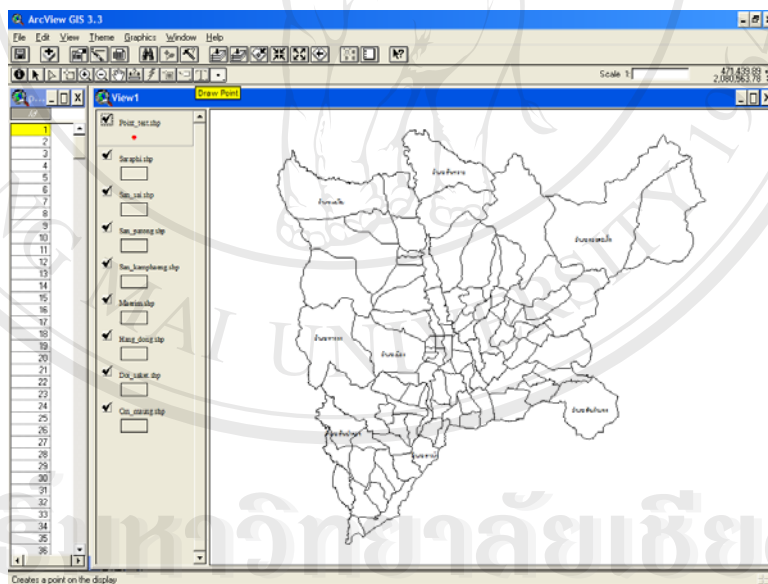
ArcView GIS 3.3

File Edit View Theme Graphics Window Help

Scale 1:

471,439.89
2,080,563.78

Draw Point

View1

Point_test.shp

Saraphi.shp

San_sai.shp

San_patong.shp

San_kamphaeng.shp

Maerim.shp

Hang_dong.shp

Doi_saket.shp

Chi_muang.shp

| |
|---|
| 1 |
| 2 |
| 3 |
| 4 |
| 5 |
| 6 |
| 7 |
| 8 |
| 9 |
| 10 |
| 11 |
| 12 |
| 13 |
| 14 |
| 15 |
| 16 |
| 17 |
| 18 |
| 19 |
| 20 |
| 21 |
| 22 |
| 23 |
| 24 |
| 25 |
| 26 |
| 27 |
| 28 |
| 29 |
| 30 |
| 31 |
| 32 |
| 33 |
| 34 |
| 35 |
| 36 |

Creates a point on the display

ลิขสิทธิ์มหาวิทยาลัยเชียงใหม่